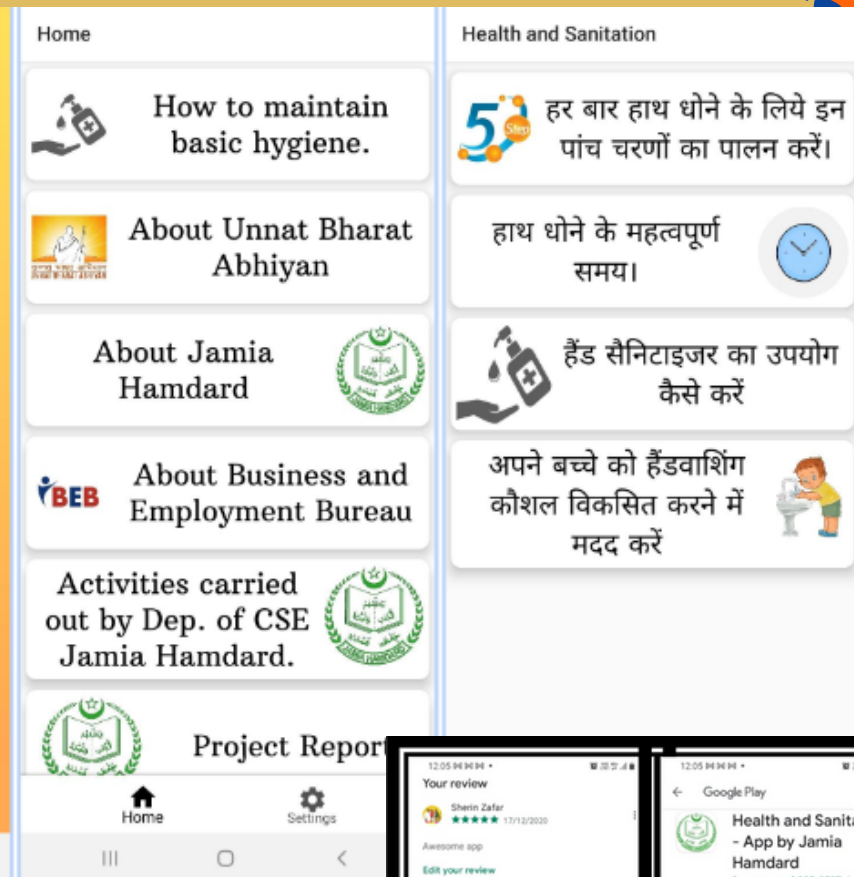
Home

How to maintain basic hygiene.

About Unnat Bharat Abhiyan

About Jamia Hamdard

BEB

About Business and Employment Bureau

Activities carried out by Dep. of CSE Jamia Hamdard.

Project Report

Home

Settings

Health and Sanitation

5 Step

हर बार हाथ धोने के लिये इन पांच चरणों का पालन करें।

हाथ धोने के महत्वपूर्ण समय।

हैंड सैनिटाइजर का उपयोग कैसे करें

अपने बच्चे को हैंडवाशिंग कौशल विकसित करने में मदद करें

12:05

Your review

Sherin Zafar

★★★★★ 17/12/2020

Awesome app

Edit your review

12:05

Google Play

Health and Sanita - App by Jamia Hamdard